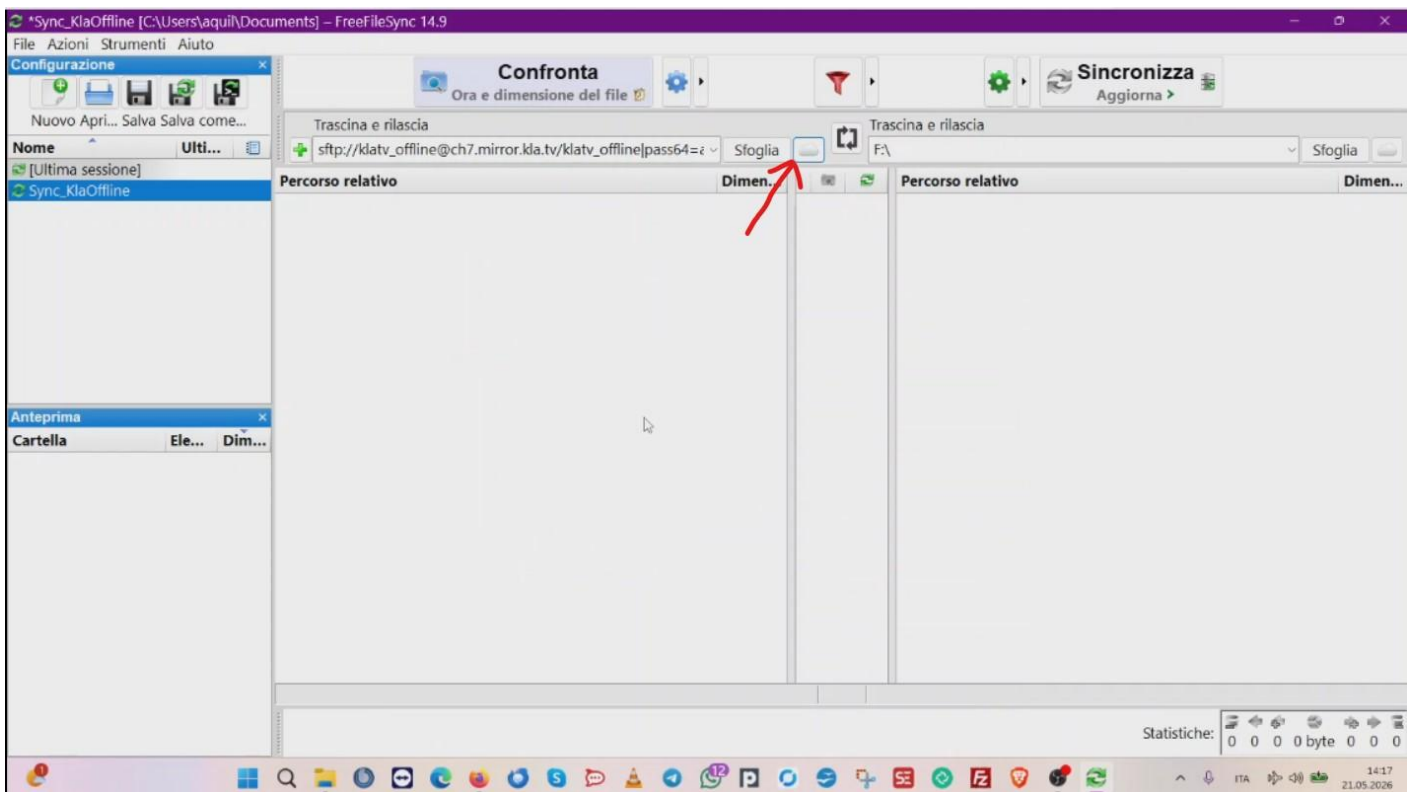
*Sync_KlaOffline [C:\Users\aquil\Documents] – FreeFileSync 14.9

File Azioni Strumenti Aiuto

Configurazione

Nuovo Apri... Salva Salva come...

Nome Ulti...

[Ultima sessione]

Sync_KlaOffline

Confronta
Ora e dimensione del file

Sincronizza
Aggiorna >

Trascina e rilascia

sftp://klatv_offline@ch7.mirror.kla.tv/klatv_offline|pass64=

Sfoglia

Trascina e rilascia

F:\

Sfoglia

Percorso relativo

Dimen...

Percorso relativo

Dimen...

Anteprima

Cartella Ele... Dim...

Statistiche: 0 0 0 0 byte 0 0 0

ITA 14:17 21.05.2026